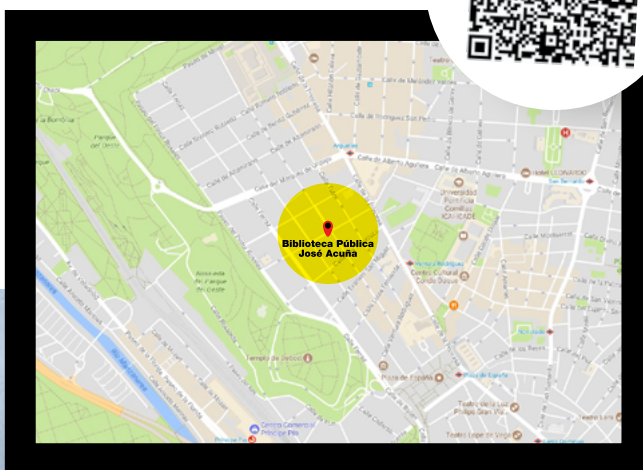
Biblioteca Pública José Acuña

Parque del Oeste

Arguelles

Calle de Alberto Aguilera

Hotel LEONARDO

San Bernardo

Universidad Pontificia Comillas ICAI-ICADE

Ventura Rodríguez

Centro Cultural Conde Duque

Noviciado

Templo de Debod

Plaza de España

Teatro Lope de Vega

Centro Comercial Príncipe Pío

Rosaleda del Parque del Oeste